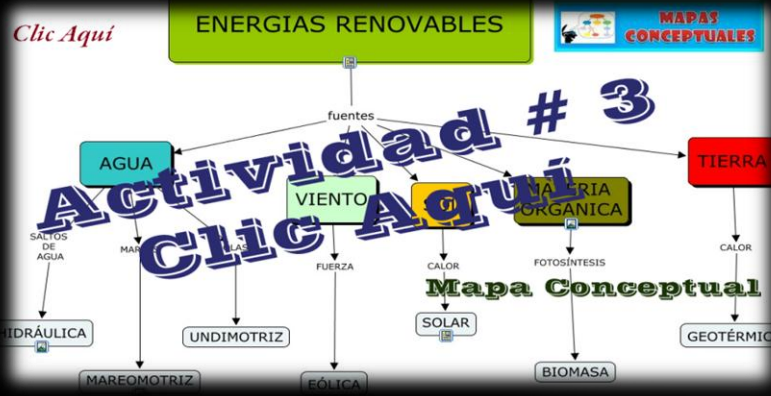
Clic Aquí

ENERGIAS RENOVABLES

MAPAS CONCEPTUALES

fuentes

Actividad # 3

Clic Aquí

AGUA

VIENTO

MATERIA ORGANICA

TIERRA

SALTOS DE AGUA

MAR

OLAS

FUERZA

CALOR

FOTOSÍNTESIS

CALOR

Mapa Conceptual

HIDRÁULICA

UNDIMOTRIZ

SOLAR

GEOTÉRMIC

MAREOMOTRIZ

EÓLICA

BIOMASA